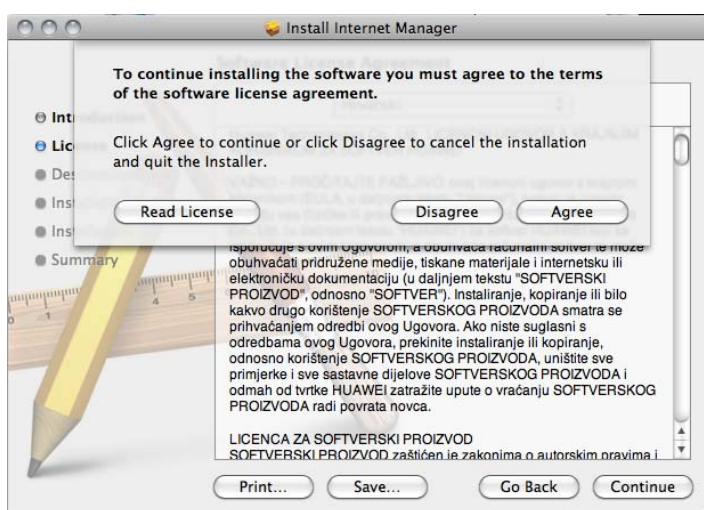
Install Internet Manager

To continue installing the software you must agree to the terms of the software license agreement.

Click Agree to continue or click Disagree to cancel the installation and quit the Installer.

Read License

Disagree

Agree

Intr

Lic

Des

Ins

Ins

Summary

isporučuje s ovim Ugovorom, a obuhvaća računalni softver te može obuhvaćati pridružene medije, tiskane materijale i internetsku ili elektroničku dokumentaciju (u daljnjem tekstu "SOFTVERSKI PROIZVOD", odnosno "SOFTVER"). Instaliranje, kopiranje ili bilo kakvo drugo korištenje SOFTVERSKOG PROIZVODA smatra se prihvaćanjem odredbi ovog Ugovora. Ako niste suglasni s odredbama ovog Ugovora, prekinite instaliranje ili kopiranje, odnosno korištenje SOFTVERSKOG PROIZVODA, uništite sve primjerke i sve sastavne dijelove SOFTVERSKOG PROIZVODA i odmah od tvrtke HUAWEI zatražite upute o vraćanju SOFTVERSKOG PROIZVODA radi povrata novca.

LICENCA ZA SOFTVERSKI PROIZVOD
SOFTVERSKI PROIZVOD zaštićen je zakonima o autorskim pravima i

Print...

Save...

Go Back

Continue